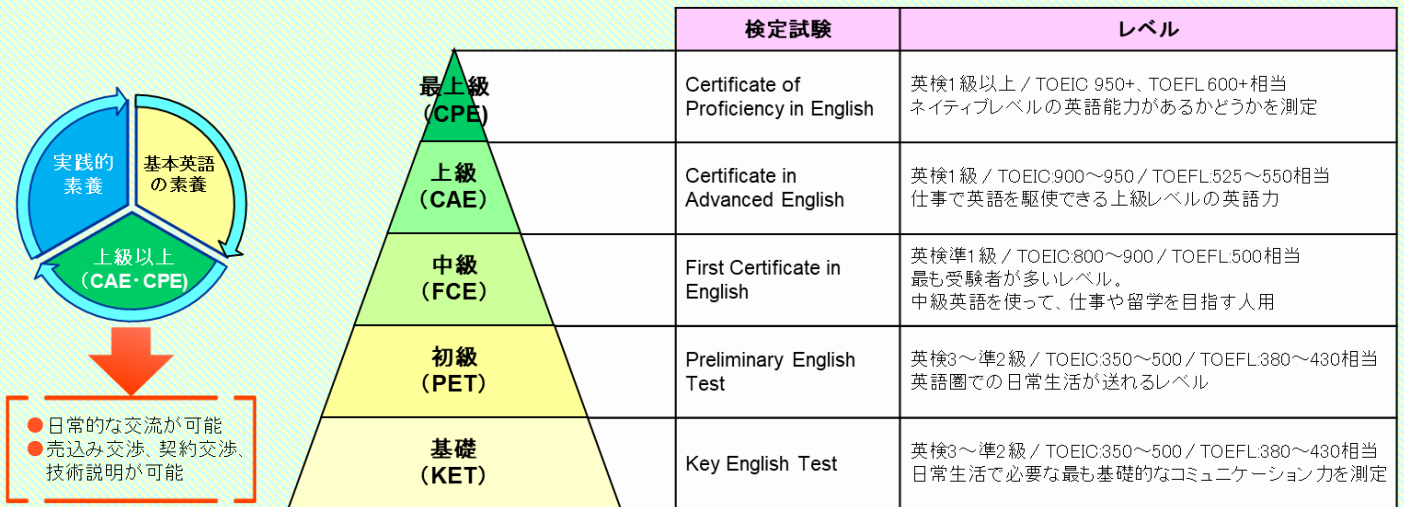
実践的素養

基本英語の素養

上級以上（CAE・CPE）

●日常的な交流が可能
●売込み交渉、契約交渉、技術説明が可能

|  | 検定試験 | レベル |
|---|---|---|
| 最上級（CPE） | Certificate of Proficiency in English | 英検1級以上 / TOEIC 950+、TOEFL 600+相当 ネイティブレベルの英語能力があるかどうかを測定 |
| 上級（CAE） | Certificate in Advanced English | 英検1級 / TOEIC:900〜950 / TOEFL:525〜550相当 仕事で英語を駆使できる上級レベルの英語力 |
| 中級（FCE） | First Certificate in English | 英検準1級 / TOEIC:800〜900 / TOEFL:500相当 最も受験者が多いレベル。 中級英語を使って、仕事や留学を目指す人用 |
| 初級（PET） | Preliminary English Test | 英検3〜準2級 / TOEIC:350〜500 / TOEFL:380〜430相当 英語圏での日常生活が送れるレベル |
| 基礎（KET） | Key English Test | 英検3〜準2級 / TOEIC:350〜500 / TOEFL:380〜430相当 日常生活で必要な最も基礎的なコミュニケーション力を測定 |